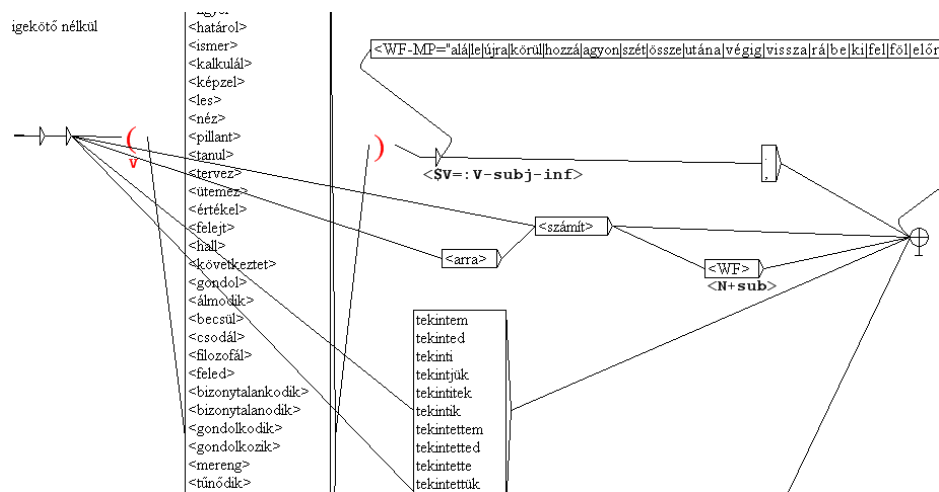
igekötő nélkül

<határol>
<ismer>
<kalkulál>
<képzel>
<les>
<néz>
<pillant>
<tanul>
<tervez>
<ütemez>
<értékel>
<felejt>
<hall>
<következtet>
<gondol>
<álmodik>
<becsül>
<csodál>
<filozofál>
<feled>
<bizonytalankodik>
<bizonytalanodik>
<gondolkodik>
<gondolkozik>
<mereng>
<tűnődik>

(
)

<WF-MP="alá|le|újra|körül|hozzá|agyon|szét|össze|utána|végig|vissza|rá|be|ki|fel|föl|elő

<$V=:V-subj-inf>

,

<számít>

<arra>

<WF>
<N+sub>

tekintem
tekinted
tekinti
tekintjük
tekintitek
tekintik
tekintettem
tekintetted
tekintette
tekintettük